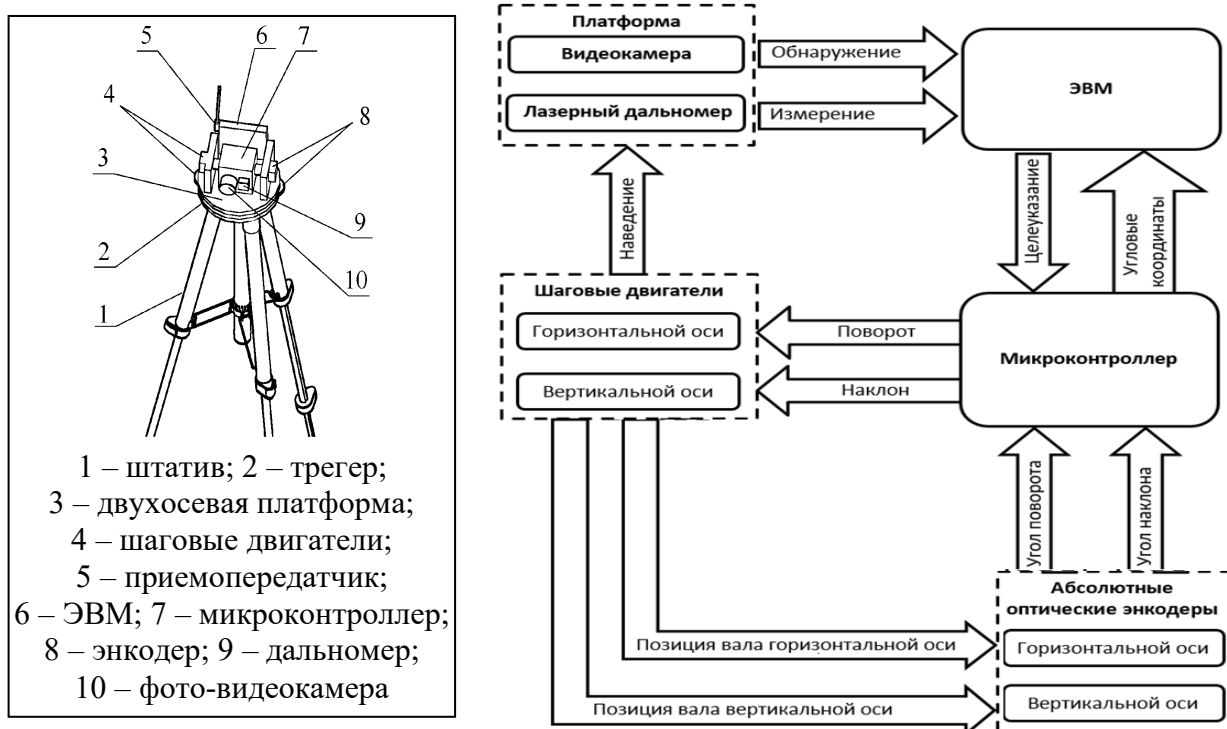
5 6 7
4
8
3
9
2
10
1

1 – штатив; 2 – трегер;
3 – двухосевая платформа;
4 – шаговые двигатели;
5 – приемопередатчик;
6 – ЭВМ; 7 – микроконтроллер;
8 – энкодер; 9 – дальномер;
10 – фото-видеокамера

Платформа
Видеокамера
Лазерный дальномер
Обнаружение
Измерение
ЭВМ
Наведение
Целеуказание
Угловые координаты
Шаговые двигатели
Горизонтальной оси
Вертикальной оси
Поворот
Наклон
Микроконтроллер
Угол поворота
Угол наклона
Абсолютные оптические энкодеры
Позиция вала горизонтальной оси
Горизонтальной оси
Позиция вала вертикальной оси
Вертикальной оси